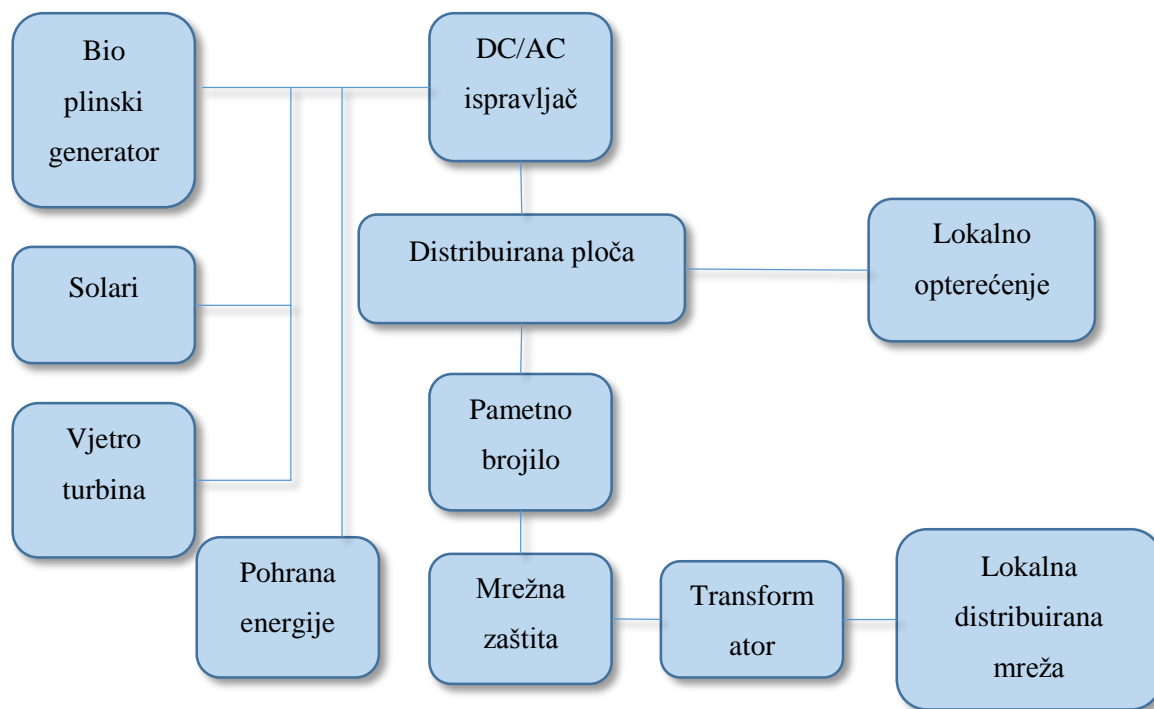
Bio plinski generator

DC/AC ispravljač

Solari

Distribuirana ploča

Lokalno opterećenje

Vjetro turbina

Pametno brojilo

Pohrana energije

Mrežna zaštita

Transform ator

Lokalna distribuirana mreža